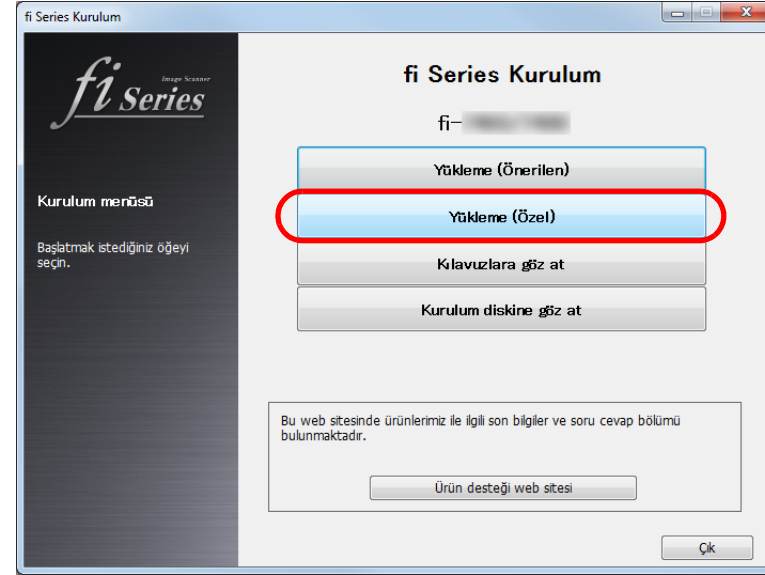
fi Series Kurulum

fi Series
Image Scanner

Kurulum menüsü

Başlatmak istediğiniz öğeyi seçin.

fi Series Kurulum

fi-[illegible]

Yükleme (Önerilen)

Yükleme (Özel)

Kılavuzlara göz at

Kurulum diskine göz at

Bu web sitesinde ürünlerimiz ile ilgili son bilgiler ve soru cevap bölümü bulunmaktadır.

Ürün desteği web sitesi

Çık